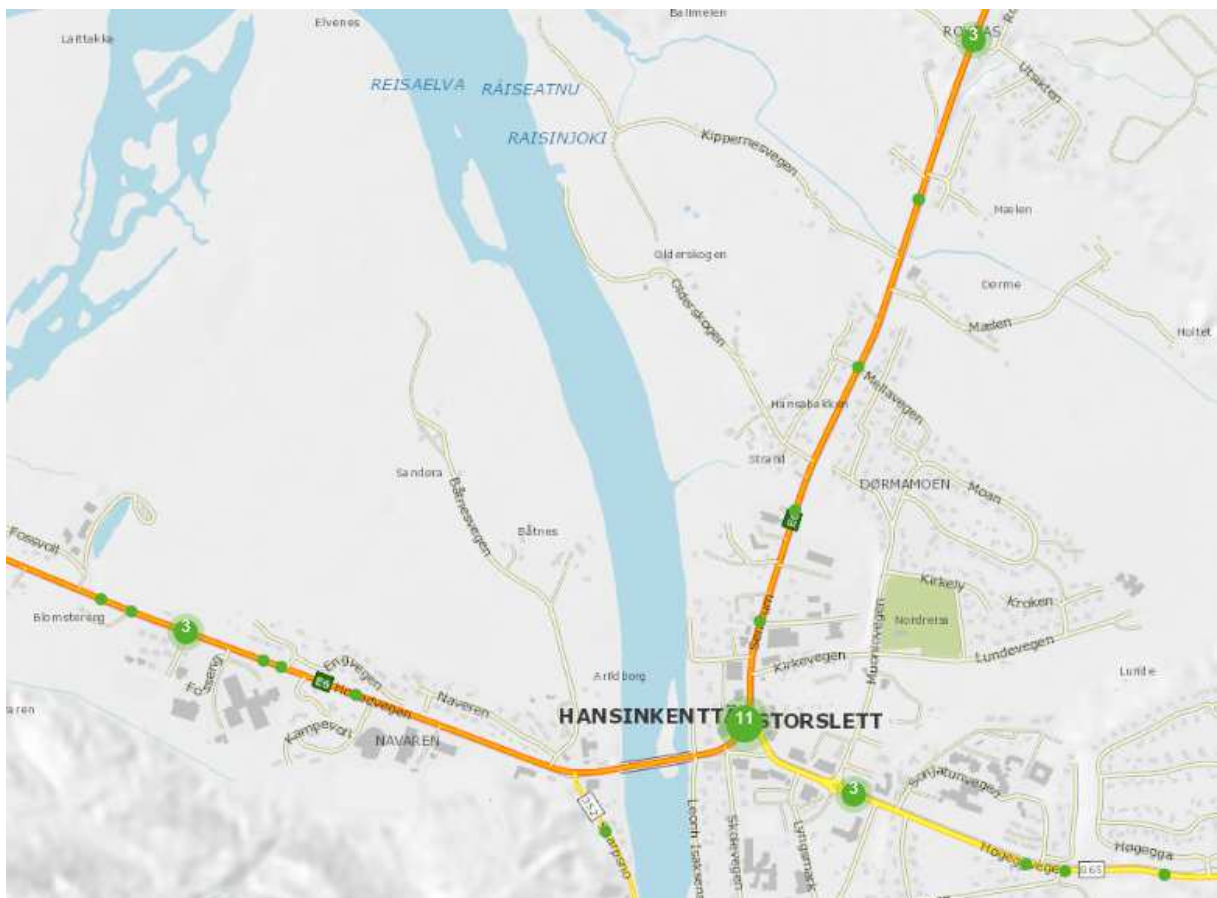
Ballmelen

Elvenes

Laittakka

REISAELVA RÁISEATNU

RAISINJOKI

Kippernesvegen

ROTNAS

Utsikten

Maelen

Olderskogen

Olderskogen

Dørme

Maelen

Holtet

Meitavegen

Hansabakken

Strand

DØRMAMOEN

Moan

Sandora

Båtnesvegen

Båtnes

Fossvoll

Blomstereng

Kirkely

Kroken

Nordreisa

Lundevegen

Kirkevegen

Lunde

Engvegen

Hovedvegen

Naveren

Arildborg

HANSINKENTTÄ

STORSLETT

Kampevoll

NAVAREN

aren

Sentrum

Moan

Snøjaturvegen

Skolevegen

Leonh Isaksens

Lyngsmark

Høgegga

Høgegga

3

3

11

3

3

65

865

86

865